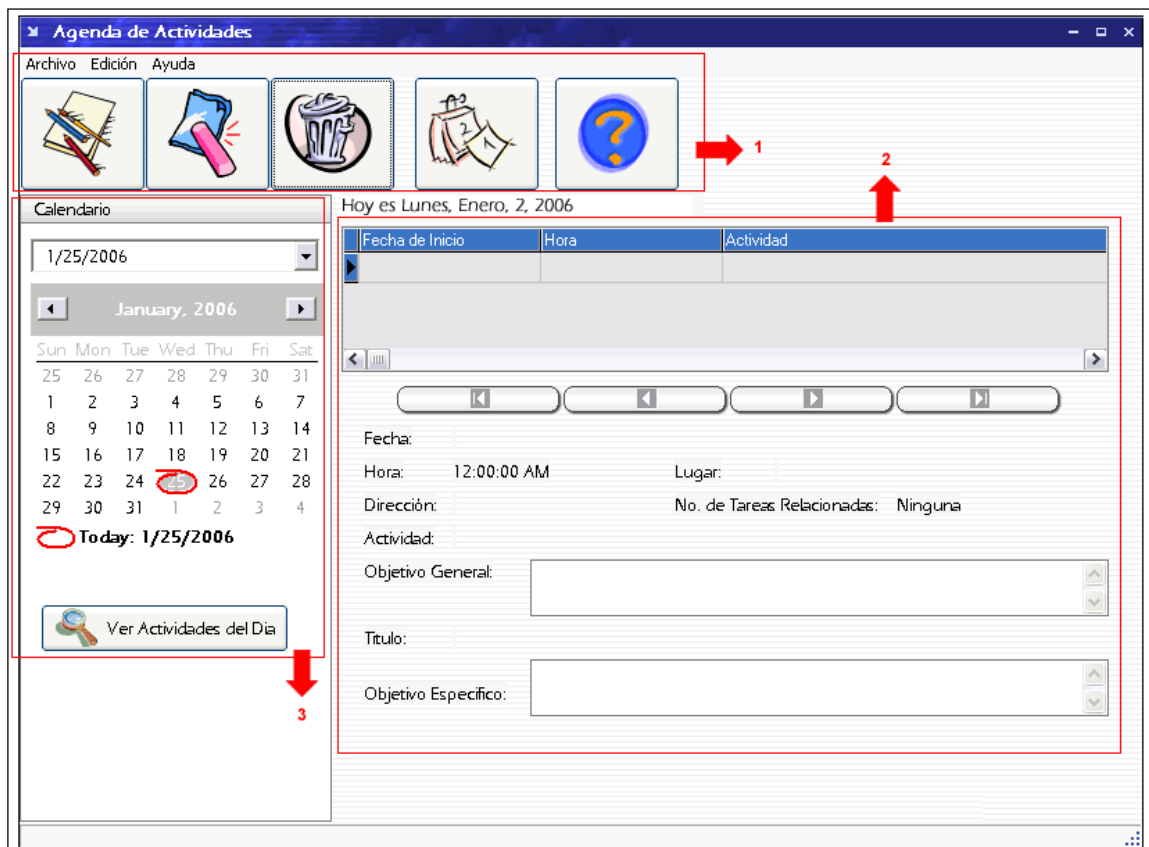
Agenda de Actividades

Archivo Edición Ayuda

1

2

Calendario

Hoy es Lunes, Enero, 2, 2006

1/25/2006

January, 2006

| Sun | Mon | Tue | Wed | Thu | Fri | Sat |
|---|---|---|---|---|---|---|
| 25 | 26 | 27 | 28 | 29 | 30 | 31 |
| 1 | 2 | 3 | 4 | 5 | 6 | 7 |
| 8 | 9 | 10 | 11 | 12 | 13 | 14 |
| 15 | 16 | 17 | 18 | 19 | 20 | 21 |
| 22 | 23 | 24 | 25 | 26 | 27 | 28 |
| 29 | 30 | 31 | 1 | 2 | 3 | 4 |

Today: 1/25/2006

Ver Actividades del Dia

3

| Fecha de Inicio | Hora | Actividad |
|---|---|---|
| | | |

Fecha:

Hora: 12:00:00 AM

Lugar:

Dirección:

No. de Tareas Relacionadas: Ninguna

Actividad:

Objetivo General:

Titulo:

Objetivo Especifico: